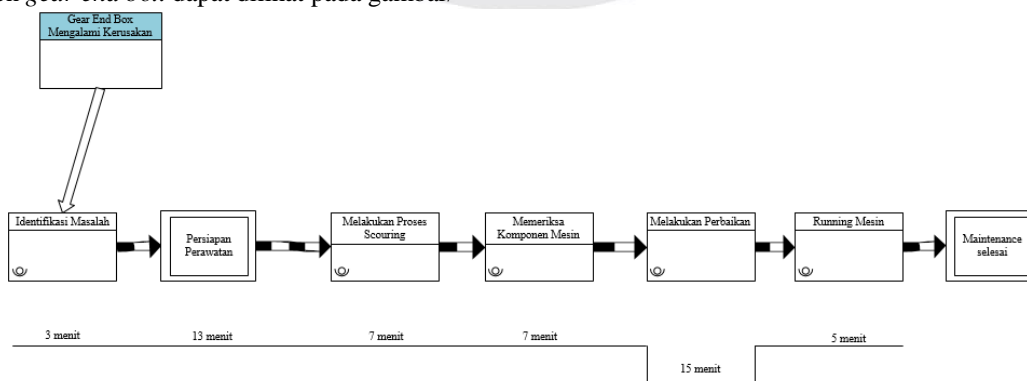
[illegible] gear end box dapat dilihat pada gambar

Gear End Box Mengalami Kerusakan

Identifikasi Masalah

Persiapan Perawatan

Melakukan Proses Scouring

Memeriksa Komponen Mesin

Melakukan Perbaikan

Running Mesin

Maintenance selesai

3 menit

13 menit

7 menit

7 menit

15 menit

5 menit